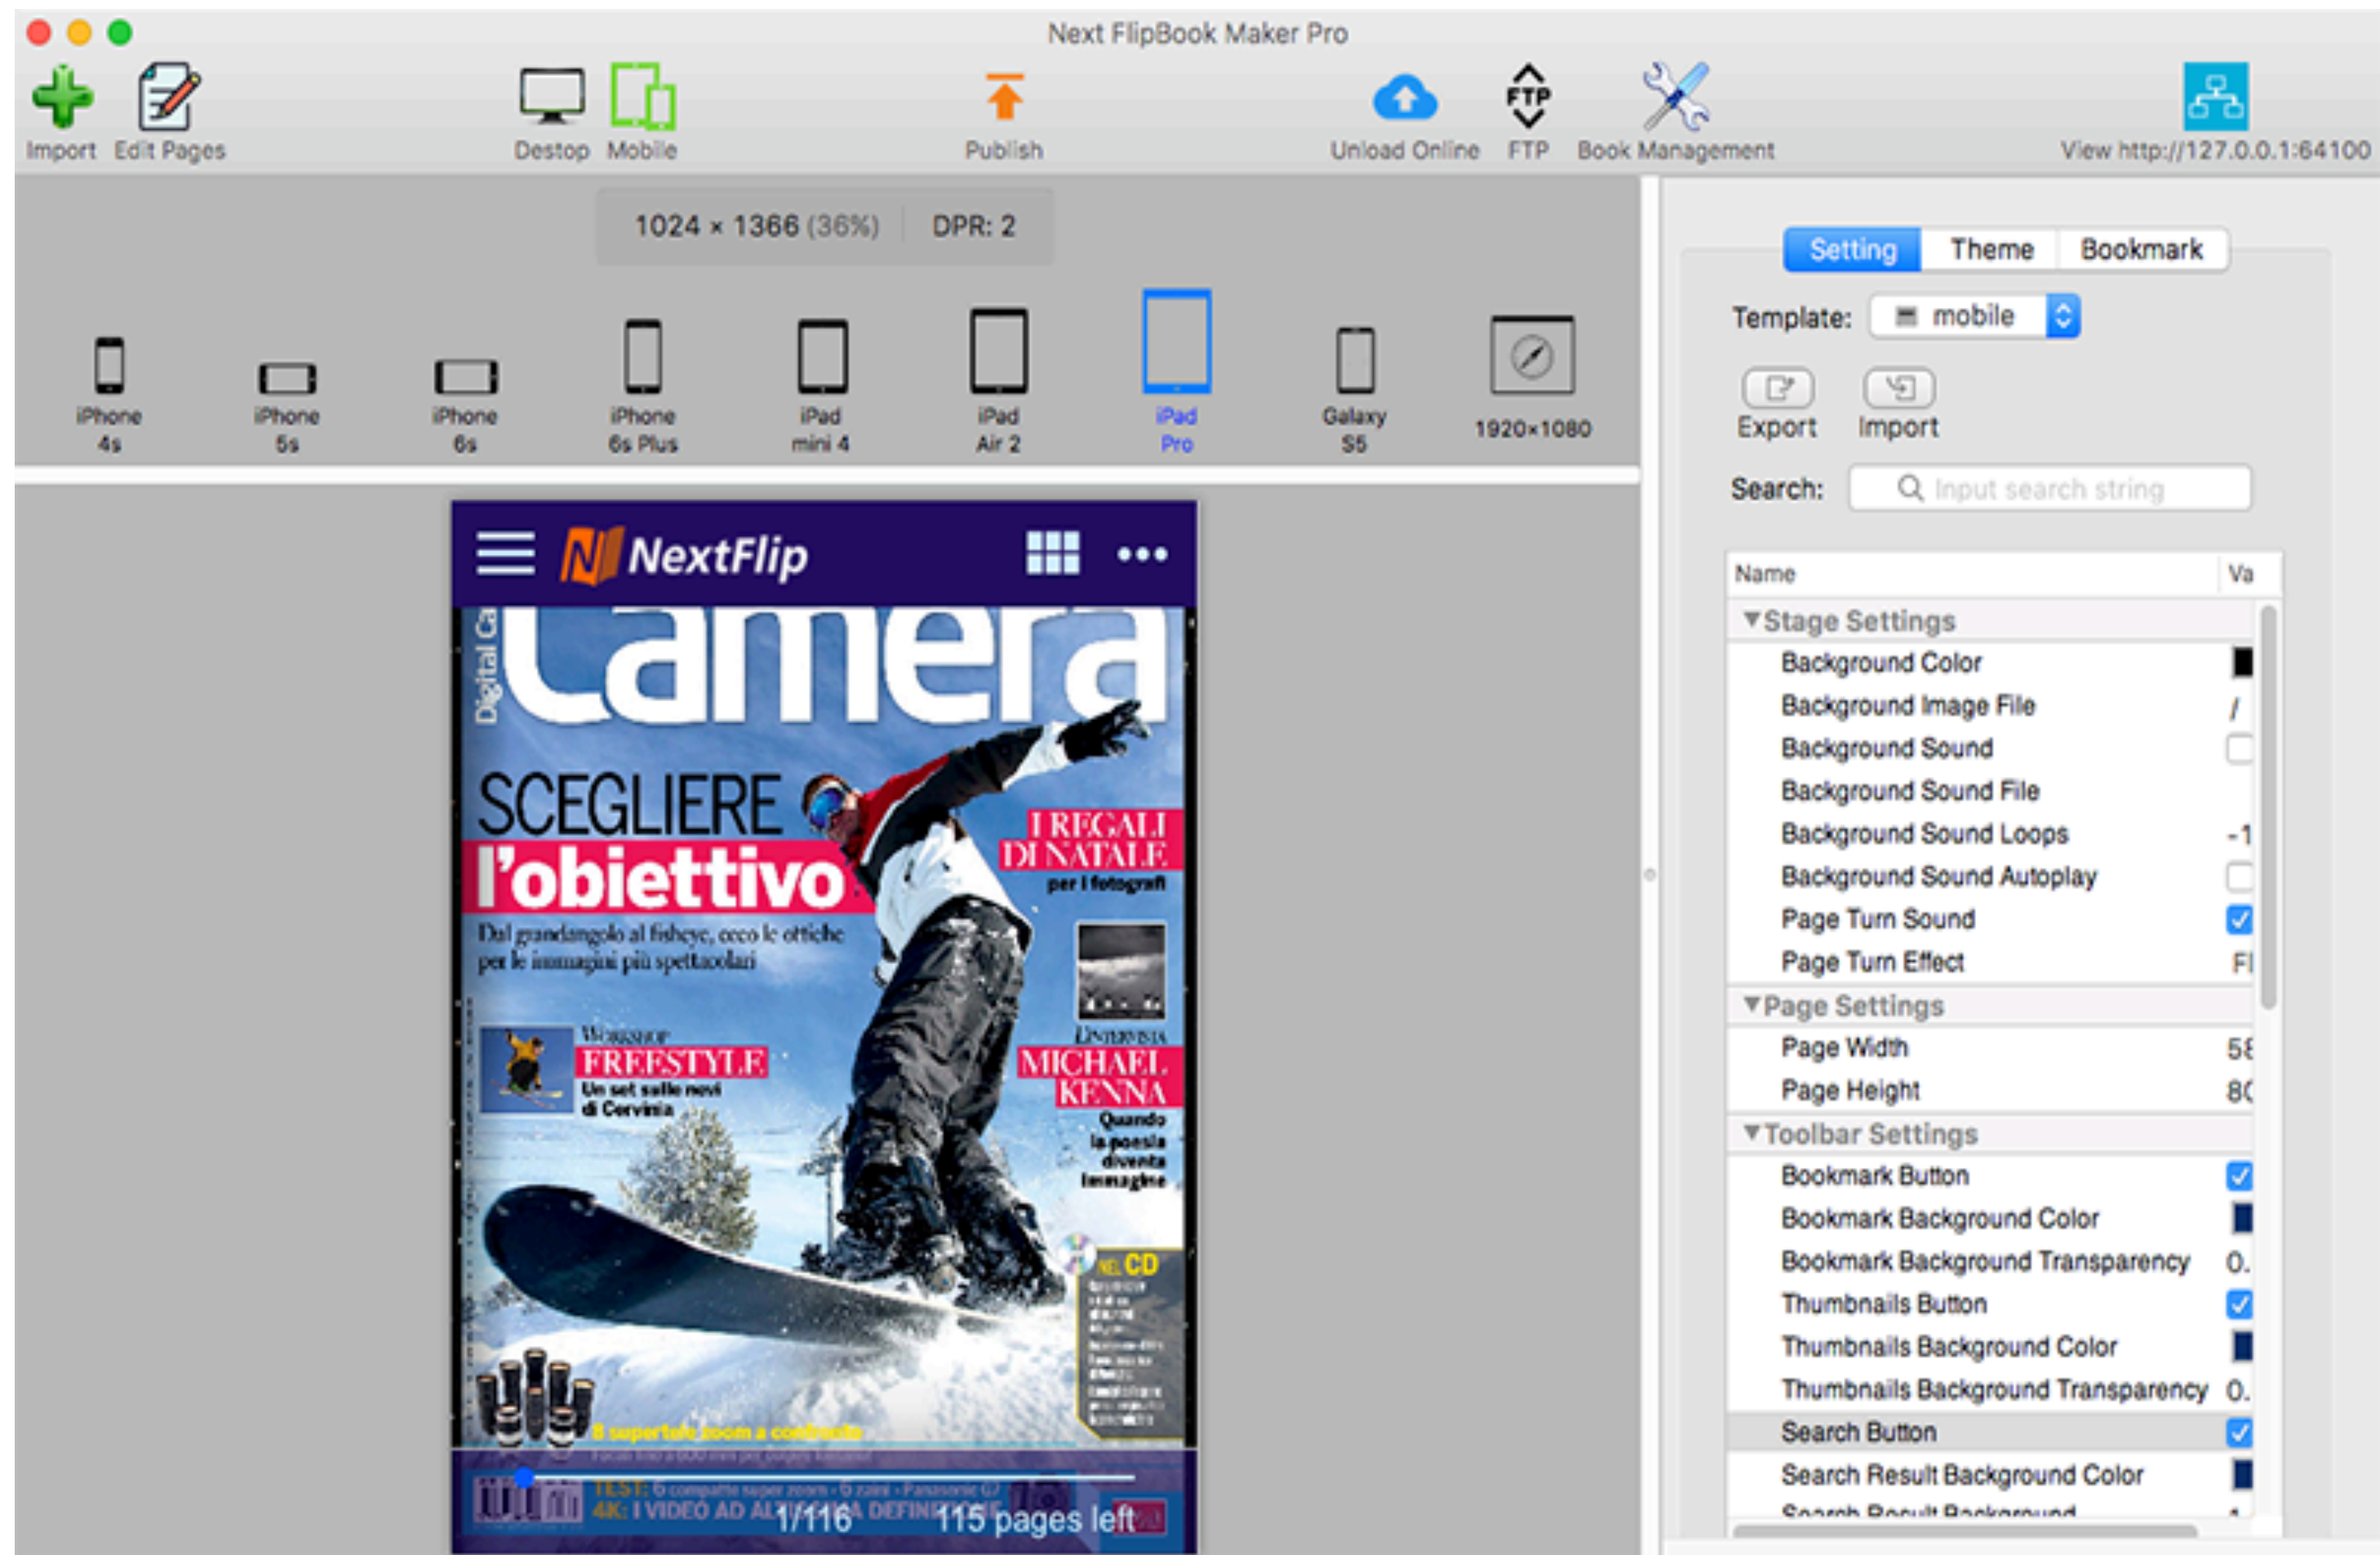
Next FlipBook Maker Pro

Import Edit Pages Destop Mobile Publish Unload Online FTP Book Management View http://127.0.0.1:64100

1024 × 1366 (36%) DPR: 2

iPhone 4s iPhone 5s iPhone 6s iPhone 6s Plus iPad mini 4 iPad Air 2 iPad Pro Galaxy S5 1920×1080

NextFlip

Digital Camera

SCEGLIERE l'obiettivo
Dal grandangolo al fisheye, ecco le ottiche per le immagini più spettacolari

I REGALI DI NATALE per i fotografi

Workshop FREESTYLE Un set sulle nevi di Cervinia

Intervista MICHAEL KENNA Quando la poesia diventa immagine

NEL CD

8 supertele zoom a confronto

TEST: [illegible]
4K: I VIDEO AD ALTISSIMA DEFINIZIONE

1/116 115 pages left

Setting Theme Bookmark

Template: mobile

Export Import

Search: Input search string

| Name | Va |
|---|---|
| ▼Stage Settings | |
| Background Color | |
| Background Image File | / |
| Background Sound | |
| Background Sound File | |
| Background Sound Loops | -1 |
| Background Sound Autoplay | |
| Page Turn Sound | ✓ |
| Page Turn Effect | Fl |
| ▼Page Settings | |
| Page Width | 58 |
| Page Height | 80 |
| ▼Toolbar Settings | |
| Bookmark Button | ✓ |
| Bookmark Background Color | |
| Bookmark Background Transparency | 0. |
| Thumbnails Button | ✓ |
| Thumbnails Background Color | |
| Thumbnails Background Transparency | 0. |
| Search Button | ✓ |
| Search Result Background Color | |
| Search Result Background | |